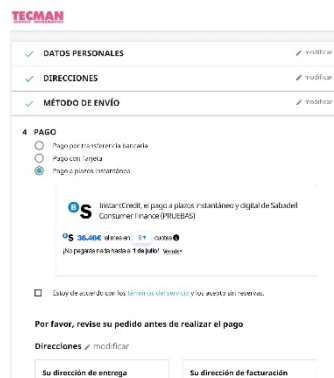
TECMAN
SERVICIO INFORMÁTICO

DATOS PERSONALES
modificar

DIRECCIONES
modificar

MÉTODO DE ENVÍO
modificar

4 PAGO

Pago por transferencia bancaria
Pago con Tarjeta
Pago a plazos instantáneo

InstantCredit, el pago a plazos instantáneo y digital de Sabadell Consumer Finance (PRUEBAS)

36.48€ al mes en 3 cuotas

¡No pagarás nada hasta el 1 de julio! Saber+

Estoy de acuerdo con los términos del servicio y los acepto sin reservas.

Por favor, revise su pedido antes de realizar el pago

Direcciones modificar

Su dirección de entrega

Su dirección de facturación